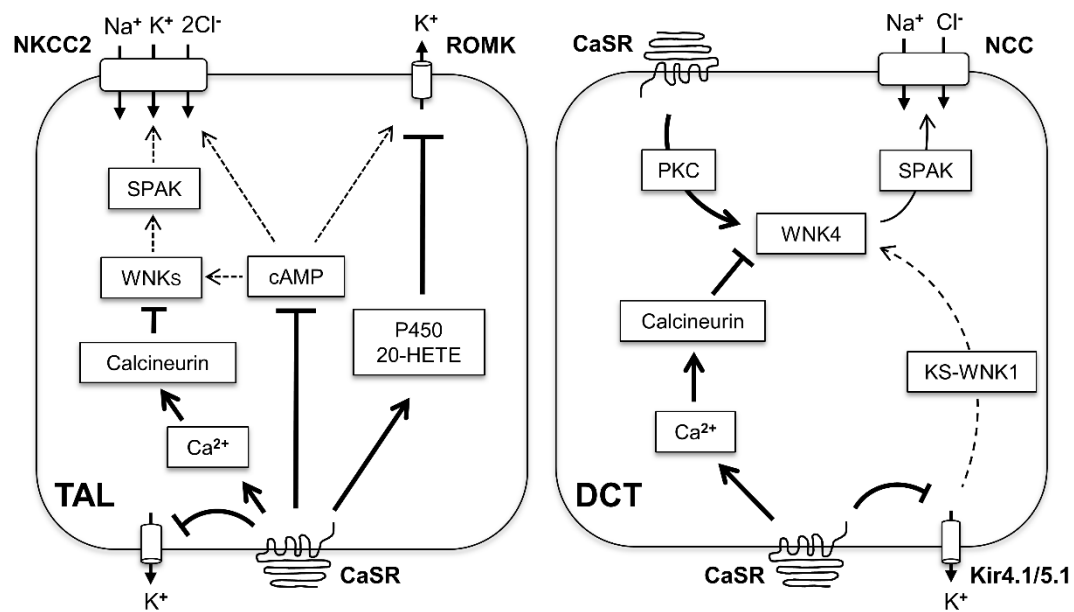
$Na^+$ $K^+$ $2Cl^-$

NKCC2

$K^+$

ROMK

SPAK

WNKs

cAMP

Calcineurin

P450
20-HETE

$Ca^{2+}$

TAL

$K^+$

CaSR

CaSR

$Na^+$ $Cl^-$

NCC

PKC

SPAK

WNK4

Calcineurin

KS-WNK1

$Ca^{2+}$

DCT

CaSR

Kir4.1/5.1

$K^+$